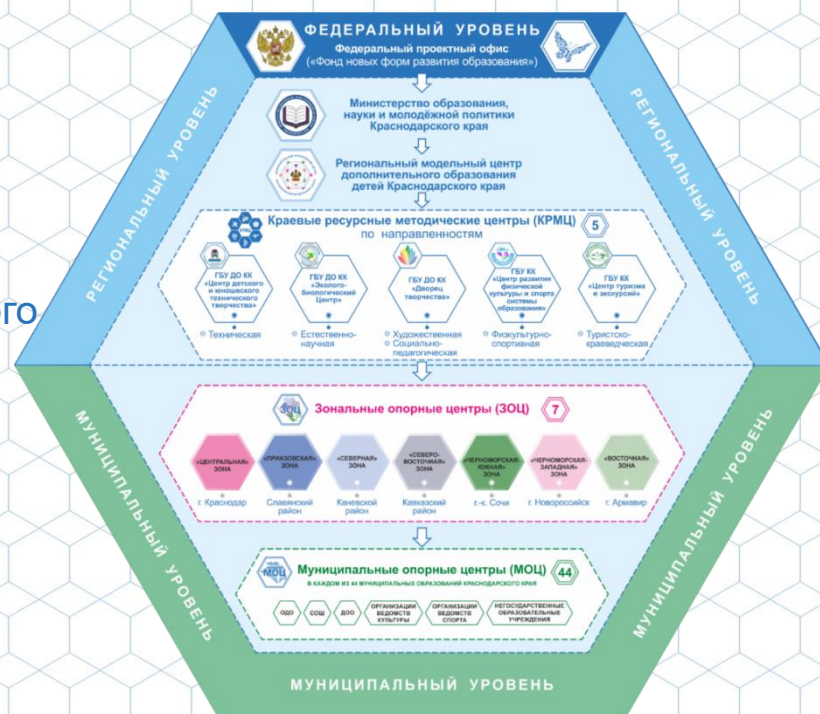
ФЕДЕРАЛЬНЫЙ УРОВЕНЬ
Федеральный проектный офис
(«Фонд новых форм развития образования»)

РЕГИОНАЛЬНЫЙ УРОВЕНЬ

РЕГИОНАЛЬНЫЙ УРОВЕНЬ

ого

Министерство образования, науки и молодёжной политики Краснодарского края

Региональный модельный центр дополнительного образования детей Краснодарского края

КРМЦ
Краевые ресурсные методические центры (КРМЦ) по направленностям
5

ГБУ ДО КК «Центр детского и юношеского технического творчества»
Техническая

ГБУ ДО КК «Эколого-биологический Центр»
Естественно-научная

ГБУ ДО КК «Дворец творчества»
Художественная
Социально-педагогическая

ГБУ КК «Центр развития физической культуры и спорта системы образования»
Физкультурно-спортивная

ГБУ КК «Центр туризма и экскурсий»
Туристско-краеведческая

ЗОЦ
Зональные опорные центры (ЗОЦ)
7

«ЦЕНТРАЛЬНАЯ» ЗОНА
г. Краснодар

«ПРИАЗОВСКАЯ» ЗОНА
Славянский район

«СЕВЕРНАЯ» ЗОНА
Каневской район

«СЕВЕРО-ВОСТОЧНАЯ» ЗОНА
Кавказский район

«ЧЕРНОМОРСКАЯ-ЮЖНАЯ» ЗОНА
г.-к. Сочи

«ЧЕРНОМОРСКАЯ-ЗАПАДНАЯ» ЗОНА
г. Новороссийск

«ВОСТОЧНАЯ» ЗОНА
г. Армавир

МУНИЦИПАЛЬНЫЙ УРОВЕНЬ

МУНИЦИПАЛЬНЫЙ УРОВЕНЬ

МОЦ
Муниципальные опорные центры (МОЦ)
44
В КАЖДОМ ИЗ 44 МУНИЦИПАЛЬНЫХ ОБРАЗОВАНИЙ КРАСНОДАРСКОГО КРАЯ

ОДО
СОШ
ДОО
ОРГАНИЗАЦИИ ВЕДОМСТВ КУЛЬТУРЫ
ОРГАНИЗАЦИИ ВЕДОМСТВ СПОРТА
НЕГОСУДАРСТВЕННЫЕ ОБРАЗОВАТЕЛЬНЫЕ УЧРЕЖДЕНИЯ

МУНИЦИПАЛЬНЫЙ УРОВЕНЬ